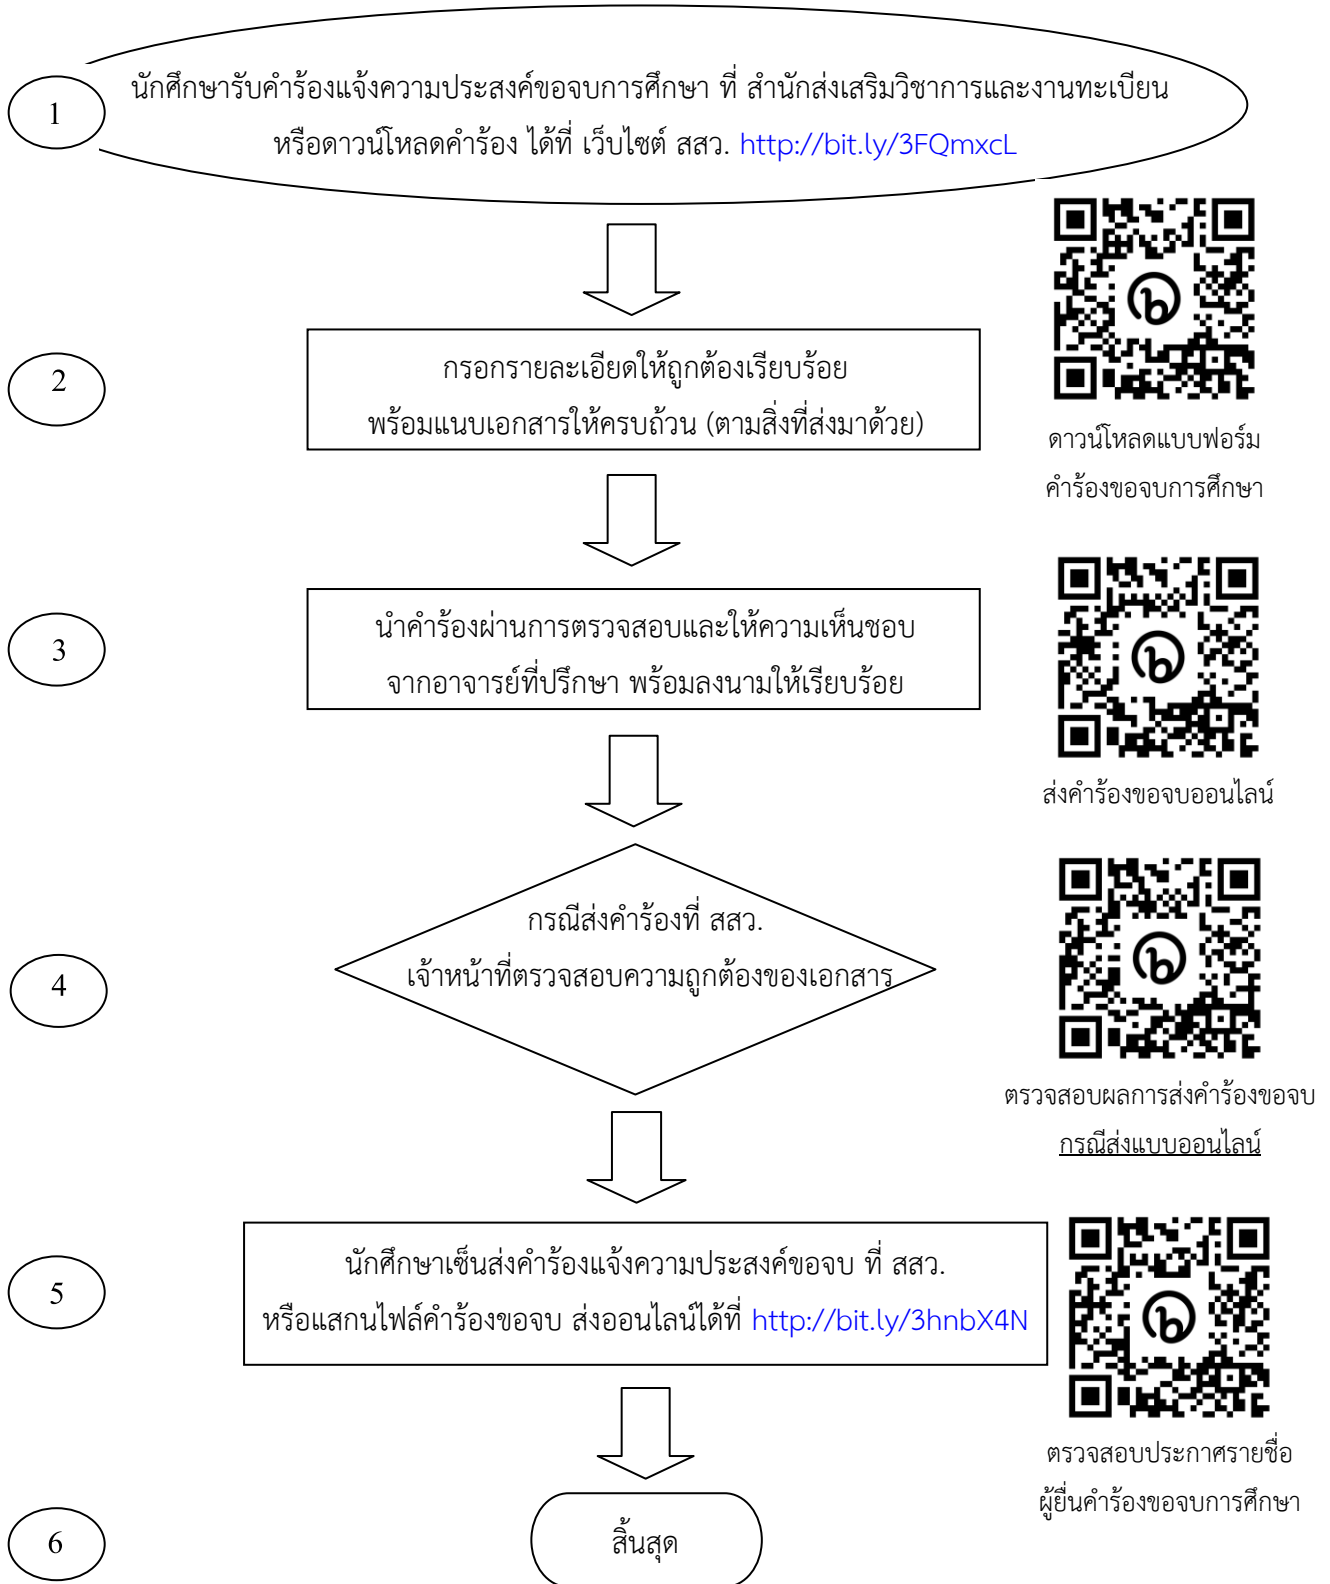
1

นักศึกษารับคำร้องแจ้งความประสงค์ขอจบการศึกษา ที่ สำนักส่งเสริมวิชาการและงานทะเบียน หรือดาวน์โหลดคำร้อง ได้ที่ เว็บไซต์ สสว. http://bit.ly/3FQmxcL

2

กรอกรายละเอียดให้ถูกต้องเรียบร้อย พร้อมแนบเอกสารให้ครบถ้วน (ตามสิ่งที่ส่งมาด้วย)

ดาวน์โหลดแบบฟอร์ม คำร้องขอจบการศึกษา

3

นำคำร้องผ่านการตรวจสอบและให้ความเห็นชอบ จากอาจารย์ที่ปรึกษา พร้อมลงนามให้เรียบร้อย

ส่งคำร้องขอจบออนไลน์

4

กรณีส่งคำร้องที่ สสว. เจ้าหน้าที่ตรวจสอบความถูกต้องของเอกสาร

ตรวจสอบผลการส่งคำร้องขอจบ กรณีส่งแบบออนไลน์

5

นักศึกษาเซ็นส่งคำร้องแจ้งความประสงค์ขอจบ ที่ สสว. หรือแสกนไฟล์คำร้องขอจบ ส่งออนไลน์ได้ที่ http://bit.ly/3hnbX4N

ตรวจสอบประกาศรายชื่อ ผู้ยื่นคำร้องขอจบการศึกษา

6

สิ้นสุด